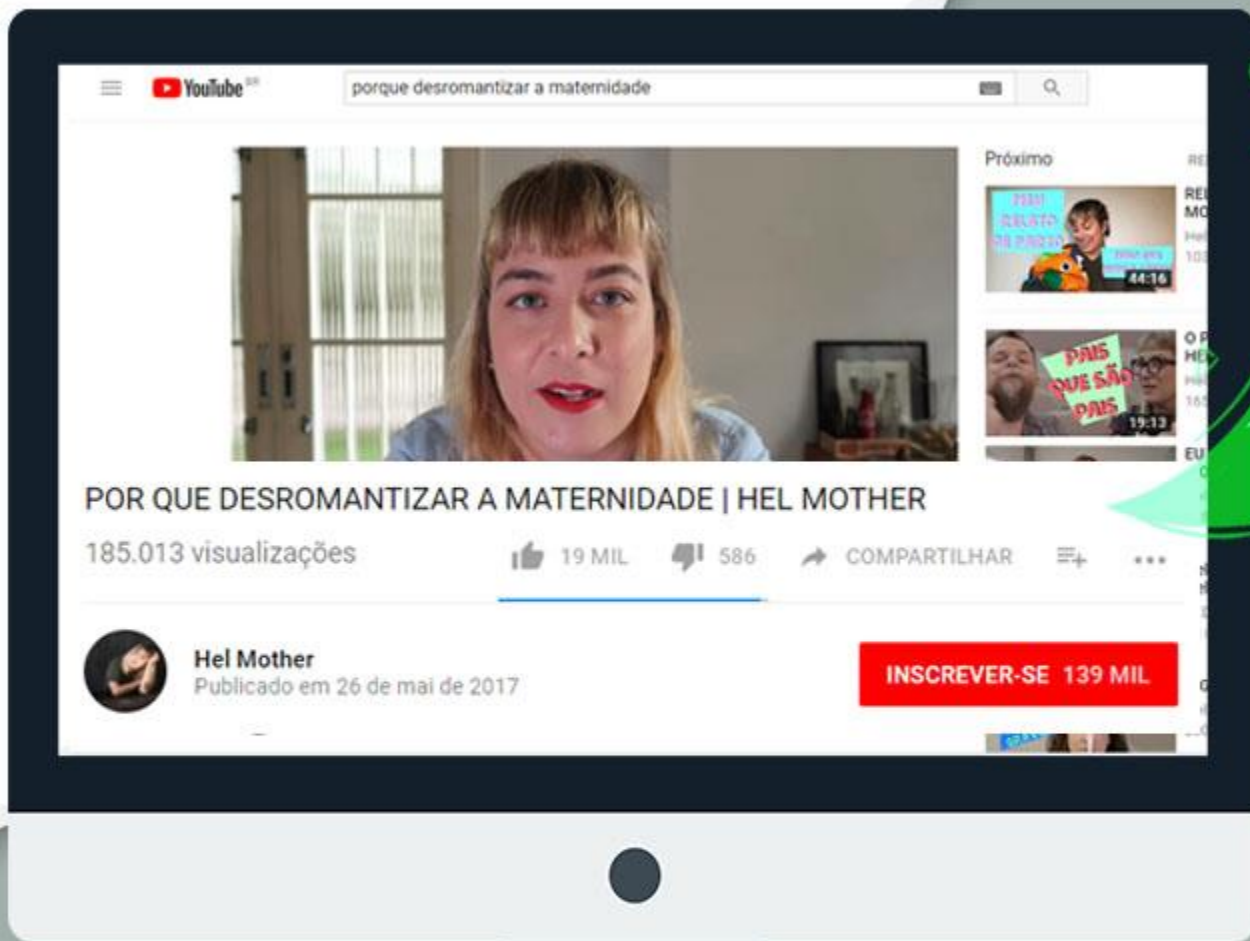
YouTube BR

porque desromantizar a maternidade

Próximo

MEU RELATO DE PARTO

44:16

PAIS QUE SÃO PAIS

19:13

POR QUE DESROMANTIZAR A MATERNIDADE | HEL MOTHER

185.013 visualizações

19 MIL

586

COMPARTILHAR

Hel Mother

Publicado em 26 de mai de 2017

INSCREVER-SE 139 MIL